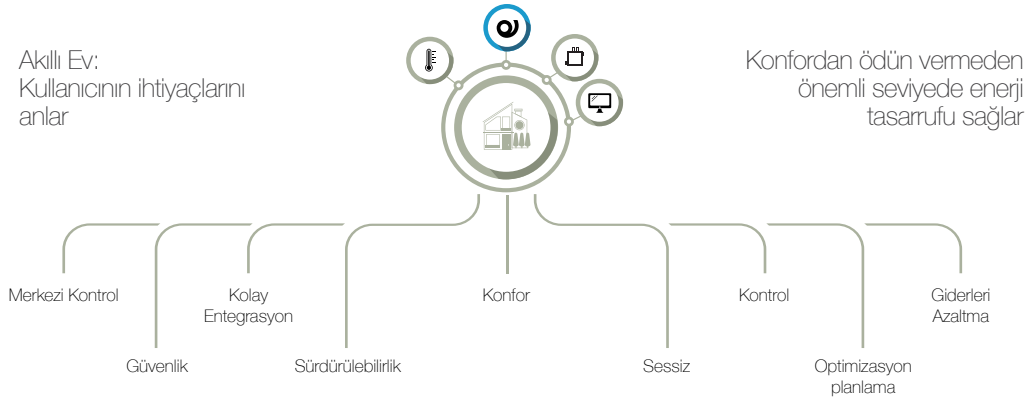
Akıllı Ev:
Kullanıcının ihtiyaçlarını anlar

Konfordan ödün vermeden önemli seviyede enerji tasarrufu sağlar

Merkezi Kontrol

Güvenlik

Kolay Entegrasyon

Sürdürülebilirlik

Konfor

Sessiz

Kontrol

Optimizasyon planlama

Giderleri Azaltma